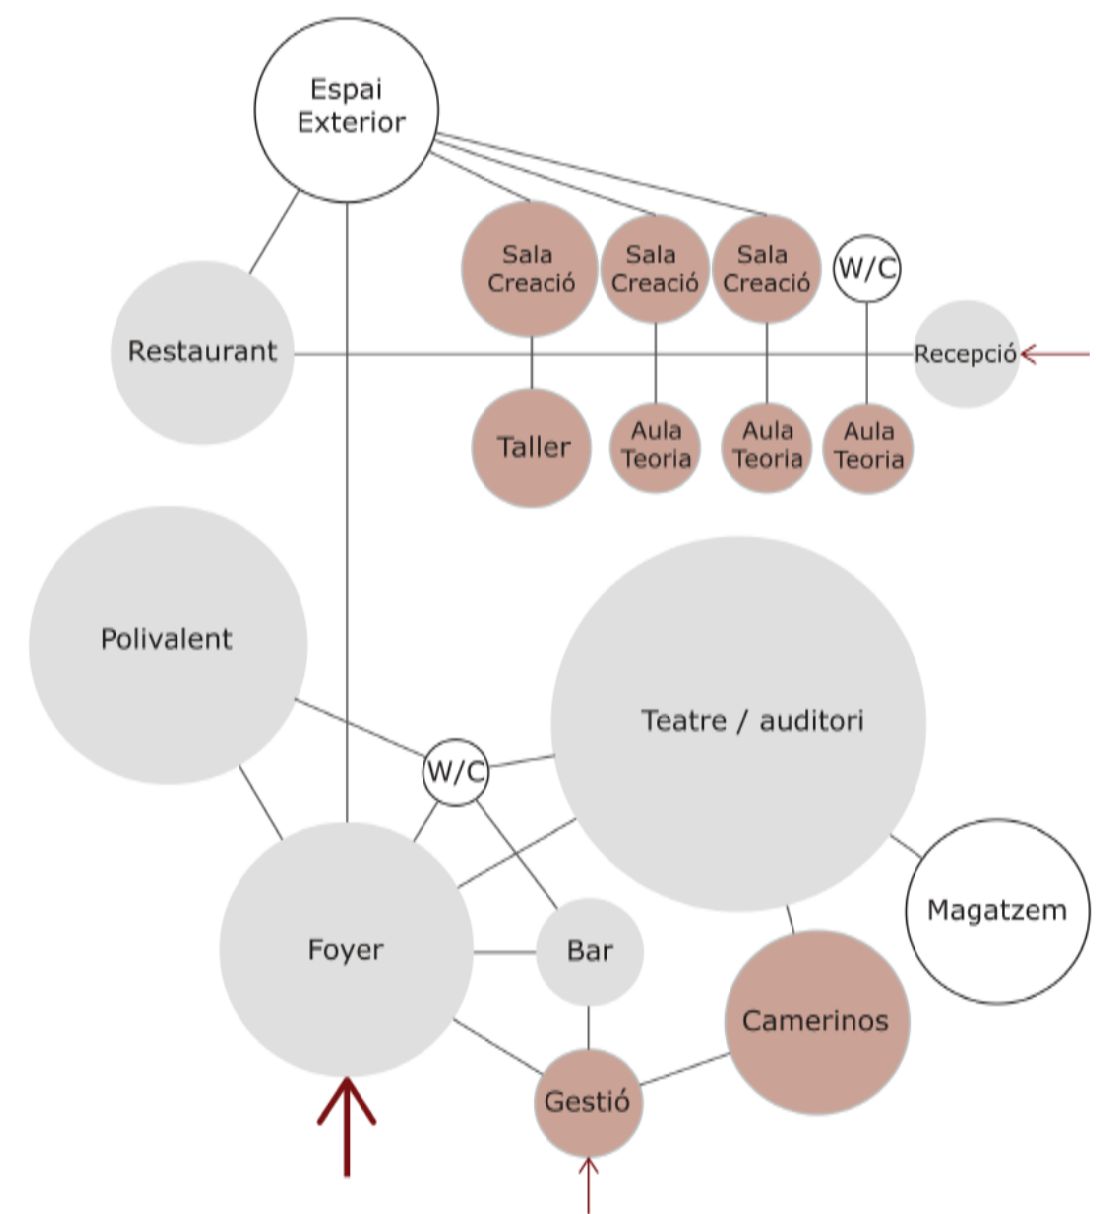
Espai Exterior

Sala Creació

Sala Creació

Sala Creació

W/C

Restaurant

Recepció

Taller

Aula Teoria

Aula Teoria

Aula Teoria

Polivalent

Teatre / auditori

W/C

Magatzem

Foyer

Bar

Camerinos

Gestió